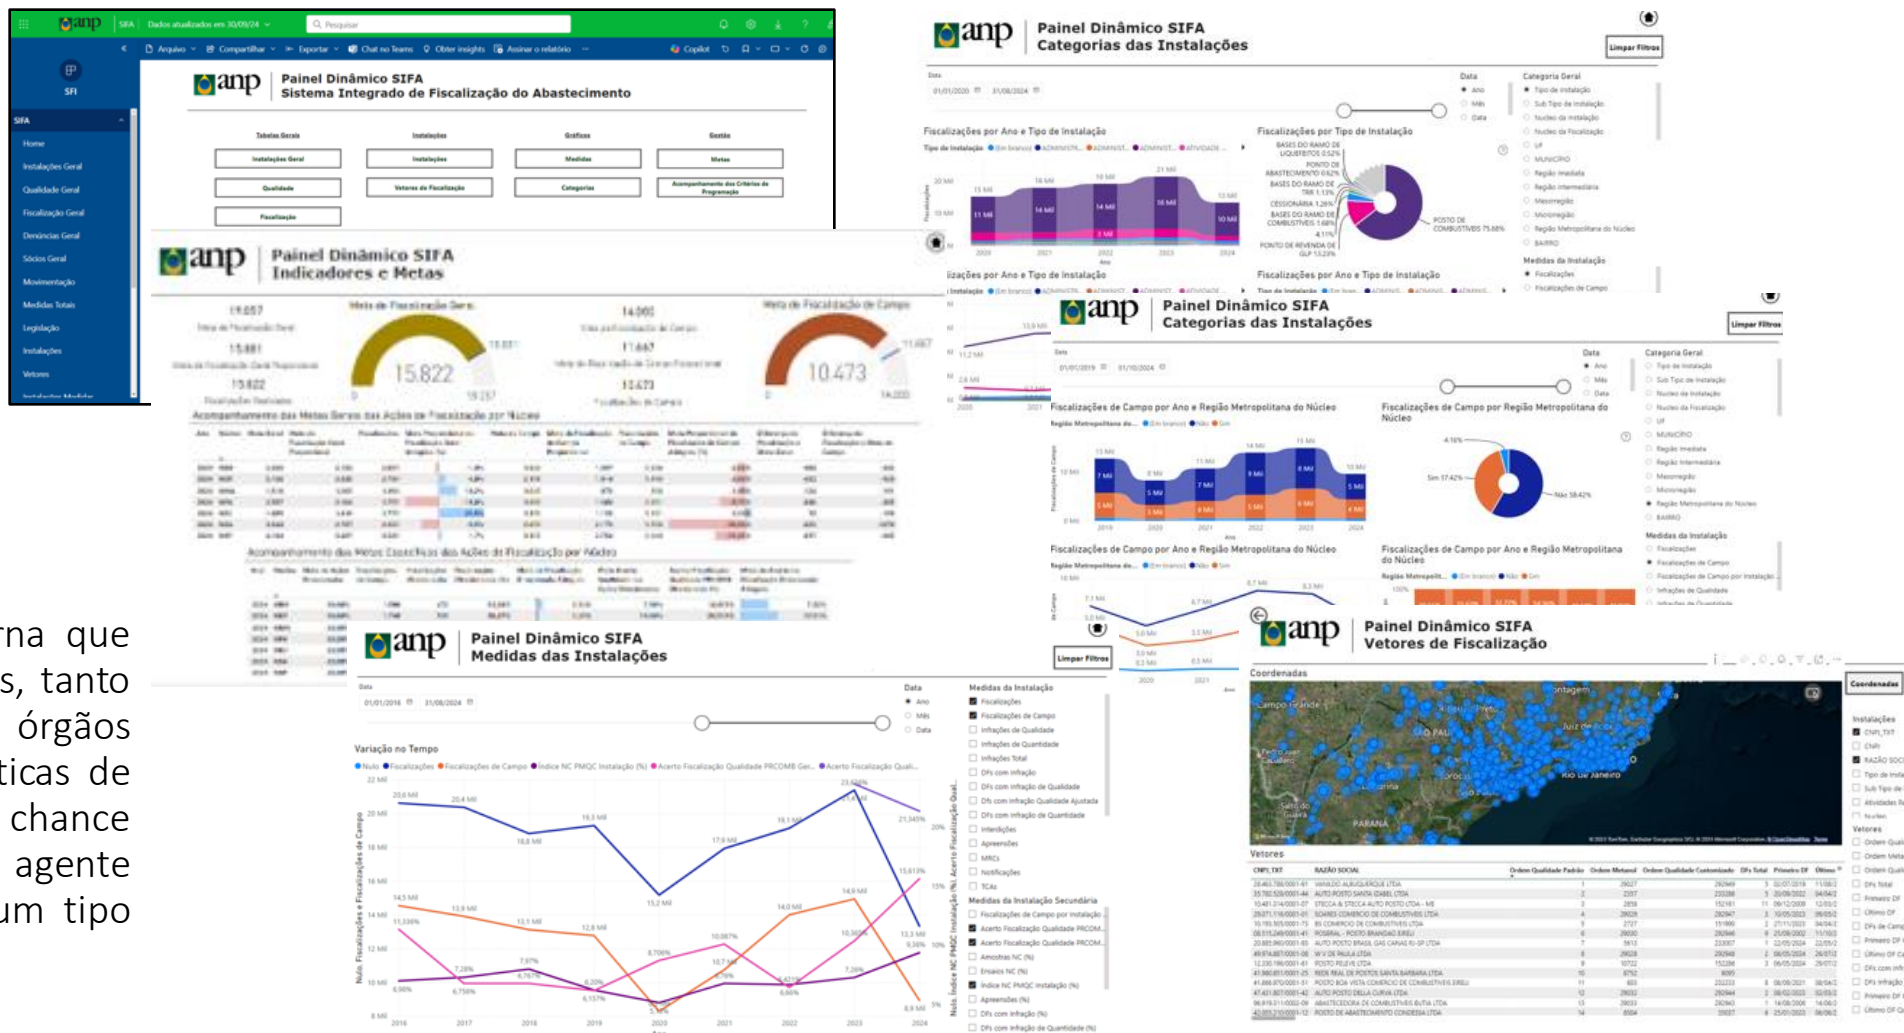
anp | SFA | Dados atualizados em 30/09/24 | Pesquisar

Arquivo | Compartilhar | Exportar | Chat no Teams | Obter insights | Assinar o relatório | Copilot

SFI

SFA
Home
Instalações Geral
Qualidade Geral
Fiscalização Geral
Denúncias Geral
Sócios Geral
Movimentação
Medidas Totais
Legislação
Instalações
Vetores

anp Painel Dinâmico SIFA
Sistema Integrado de Fiscalização do Abastecimento

| Tabelas Gerais | Instalações | Gráficos | Gestão |
|---|---|---|---|
| Instalações Geral | Instalações | Medidas | Metas |
| Qualidade | Vetores de Fiscalização | Categorias | Acompanhamento dos Critérios de Programação |
| Fiscalização | | | |

anp Painel Dinâmico SIFA
Categorias das Instalações

Limpar Filtros

Data
01/01/2020 | 31/08/2024
Data: Ano, Mês, Data
Categoria Geral: Tipo de Instalação, Sub Tipo de Instalação, Núcleo da Instalação, Núcleo da Fiscalização, UF, MUNICÍPIO, Região Imediata, Região Intermediária, Mesorregião, Microrregião, Região Metropolitana do Núcleo, BAIRRO
Medidas da Instalação: Fiscalizações, Fiscalizações de Campo

Fiscalizações por Ano e Tipo de Instalação
Fiscalizações por Tipo de Instalação
POSTO DE COMBUSTÍVEIS 75,66%

anp Painel Dinâmico SIFA
Indicadores e Metas

15.822
10.473

Acompanhamento das Metas Gerais das Ações de Fiscalização por Núcleo
Acompanhamento das Metas Específicas das Ações de Fiscalização por Núcleo

anp Painel Dinâmico SIFA
Categorias das Instalações

Limpar Filtros

Data
01/01/2019 | 31/10/2024
Fiscalizações de Campo por Ano e Região Metropolitana do Núcleo
Fiscalizações de Campo por Região Metropolitana do Núcleo
Não 58,42%
Sim 37,42%
4,16%
Fiscalizações de Campo por Ano e Região Metropolitana do Núcleo
Fiscalizações de Campo por Ano e Região Metropolitana do Núcleo

anp Painel Dinâmico SIFA
Medidas das Instalações

Limpar Filtros

Data
01/01/2016 | 31/08/2024
Variação no Tempo
Medidas da Instalação: Fiscalizações, Fiscalizações de Campo, Infrações de Qualidade, Infrações de Quantidade, Infrações Total, DFs com Infração, DFs com Infração de Qualidade, DFs com Infração Qualidade Ajustada, DFs com Infração de Quantidade, Interdições, Apreensões, NRCs, Notificações, TCAs
Medidas da Instalação Secundária: Fiscalizações de Campo por Instalação, Acerto Fiscalização Qualidade PRCOM..., Acerto Fiscalização Qualidade PRCOM..., Amostras NC (%), Ensaios NC (%), Índice NC PMQC Instalação (%), Apreensões (%), DFs com Infração (%), DFs com Infração de Quantidade (%)

anp Painel Dinâmico SIFA
Vetores de Fiscalização

Coordenadas
Vetores
Coordenadas
Instalações
Vetores

rna que
s, tanto
órgãos
ticas de
chance
agente
um tipo